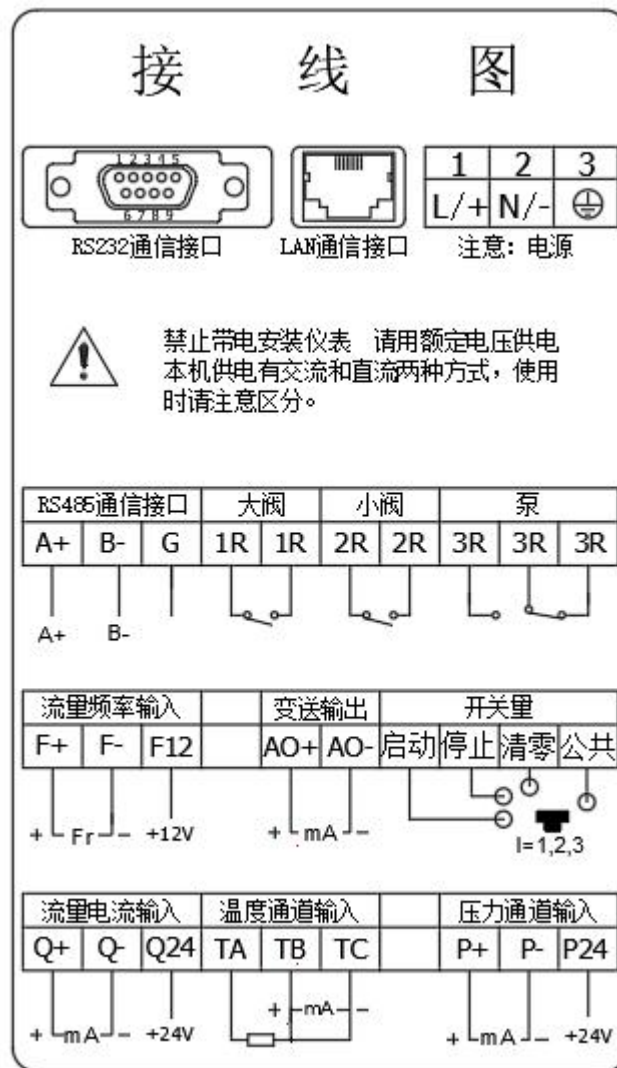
接 线 图

12345
6789
RS232通信接口

LAN通信接口

| 1 | 2 | 3 |
|---|---|---|
| L/+ | N/- | ⏚ |

注意：电源

禁止带电安装仪表 请用额定电压供电
本机供电有交流和直流两种方式，使用时请注意区分。

| RS485通信接口 | | | 大阀 | | 小阀 | | 泵 | | |
|---|---|---|---|---|---|---|---|---|---|
| A+ | B- | G | 1R | 1R | 2R | 2R | 3R | 3R | 3R |

A+ B-

| 流量频率输入 | | | | 变送输出 | | 开关量 | | | |
|---|---|---|---|---|---|---|---|---|---|
| F+ | F- | F12 | | AO+ | AO- | 启动 | 停止 | 清零 | 公共 |

+ Fr - +12V + mA - I=1,2,3

| 流量电流输入 | | | 温度通道输入 | | | | 压力通道输入 | | |
|---|---|---|---|---|---|---|---|---|---|
| Q+ | Q- | Q24 | TA | TB | TC | | P+ | P- | P24 |

+ mA - +24V + mA - + mA - +24V